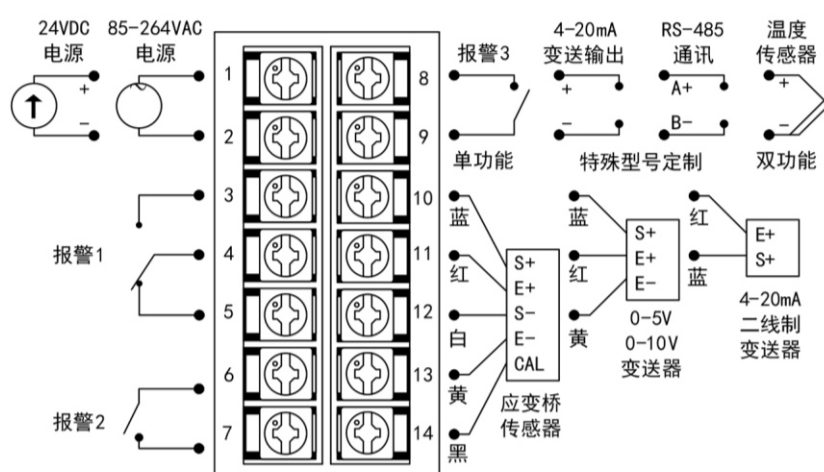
24VDC 电源
85-264VAC 电源
+
−
1
2
3
4
5
6
7
报警1
报警2
8
9
10
11
12
13
14
报警3
单功能
4-20mA 变送输出
+
−
RS-485 通讯
A+
B−
温度 传感器
+
−
特殊型号定制
双功能
蓝
红
白
黄
黑
S+
E+
S−
E−
CAL
应变桥 传感器
蓝
红
黄
S+
E+
E−
0-5V
0-10V
变送器
红
蓝
E+
S+
4-20mA 二线制 变送器